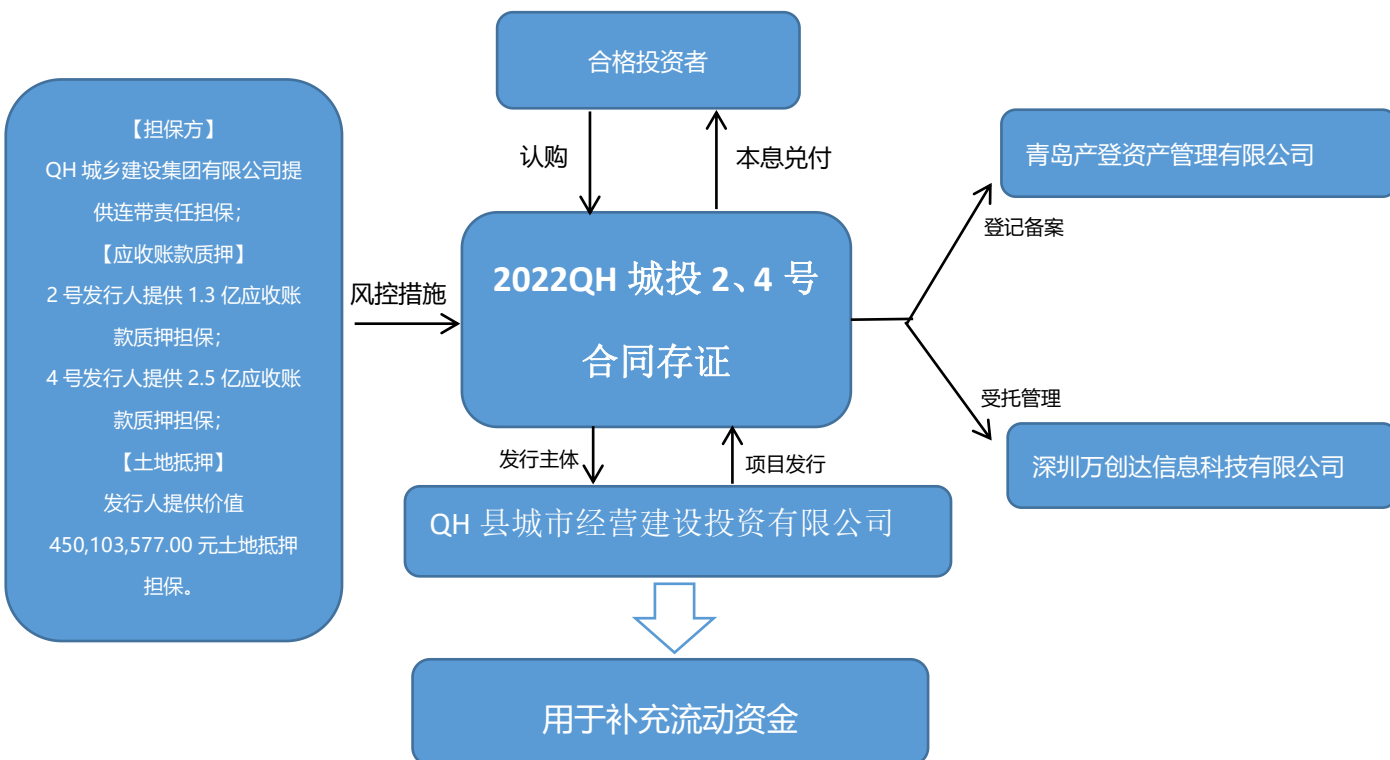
【担保方】
QH 城乡建设集团有限公司提供连带责任担保；
【应收账款质押】
2 号发行人提供 1.3 亿应收账款质押担保；
4 号发行人提供 2.5 亿应收账款质押担保；
【土地抵押】
发行人提供价值 450,103,577.00 元土地抵押担保。

合格投资者

认购

本息兑付

风控措施

2022QH 城投 2、4 号
合同存证

青岛产登资产管理有限公司

登记备案

受托管理

深圳万创达信息科技有限公司

发行主体

项目发行

QH 县城市经营建设投资有限公司

用于补充流动资金